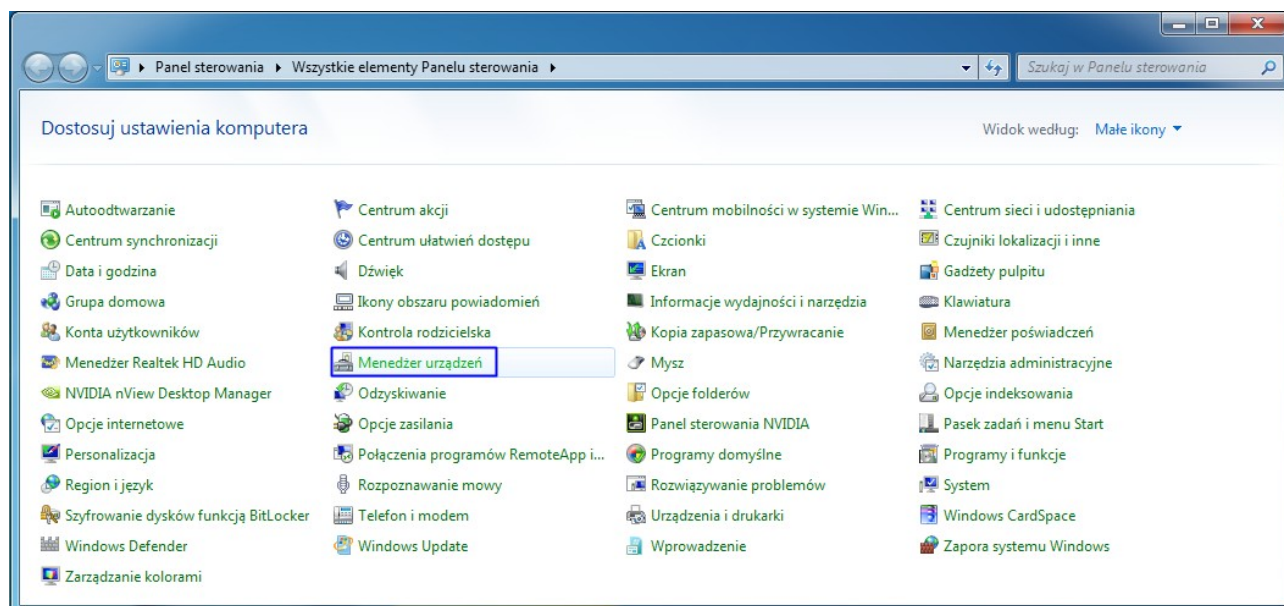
Panel sterowania ▸ Wszystkie elementy Panelu sterowania ▸

Szukaj w Panelu sterowania

Dostosuj ustawienia komputera

Widok według: Małe ikony ▾

Autoodtwarzanie
Centrum synchronizacji
Data i godzina
Grupa domowa
Konta użytkowników
Menedżer Realtek HD Audio
NVIDIA nView Desktop Manager
Opcje internetowe
Personalizacja
Region i język
Szyfrowanie dysków funkcją BitLocker
Windows Defender
Zarządzanie kolorami

Centrum akcji
Centrum ułatwień dostępu
Dźwięk
Ikony obszaru powiadomień
Kontrola rodzicielska
Menedżer urządzeń
Odzyskiwanie
Opcje zasilania
Połączenia programów RemoteApp i...
Rozpoznawanie mowy
Telefon i modem
Windows Update

Centrum mobilności w systemie Win...
Czcionki
Ekran
Informacje wydajności i narzędzia
Kopia zapasowa/Przywracanie
Mysz
Opcje folderów
Panel sterowania NVIDIA
Programy domyślne
Rozwiązywanie problemów
Urządzenia i drukarki
Wprowadzenie

Centrum sieci i udostępniania
Czujniki lokalizacji i inne
Gadżety pulpitu
Klawiatura
Menedżer poświadczeń
Narzędzia administracyjne
Opcje indeksowania
Pasek zadań i menu Start
Programy i funkcje
System
Windows CardSpace
Zapora systemu Windows